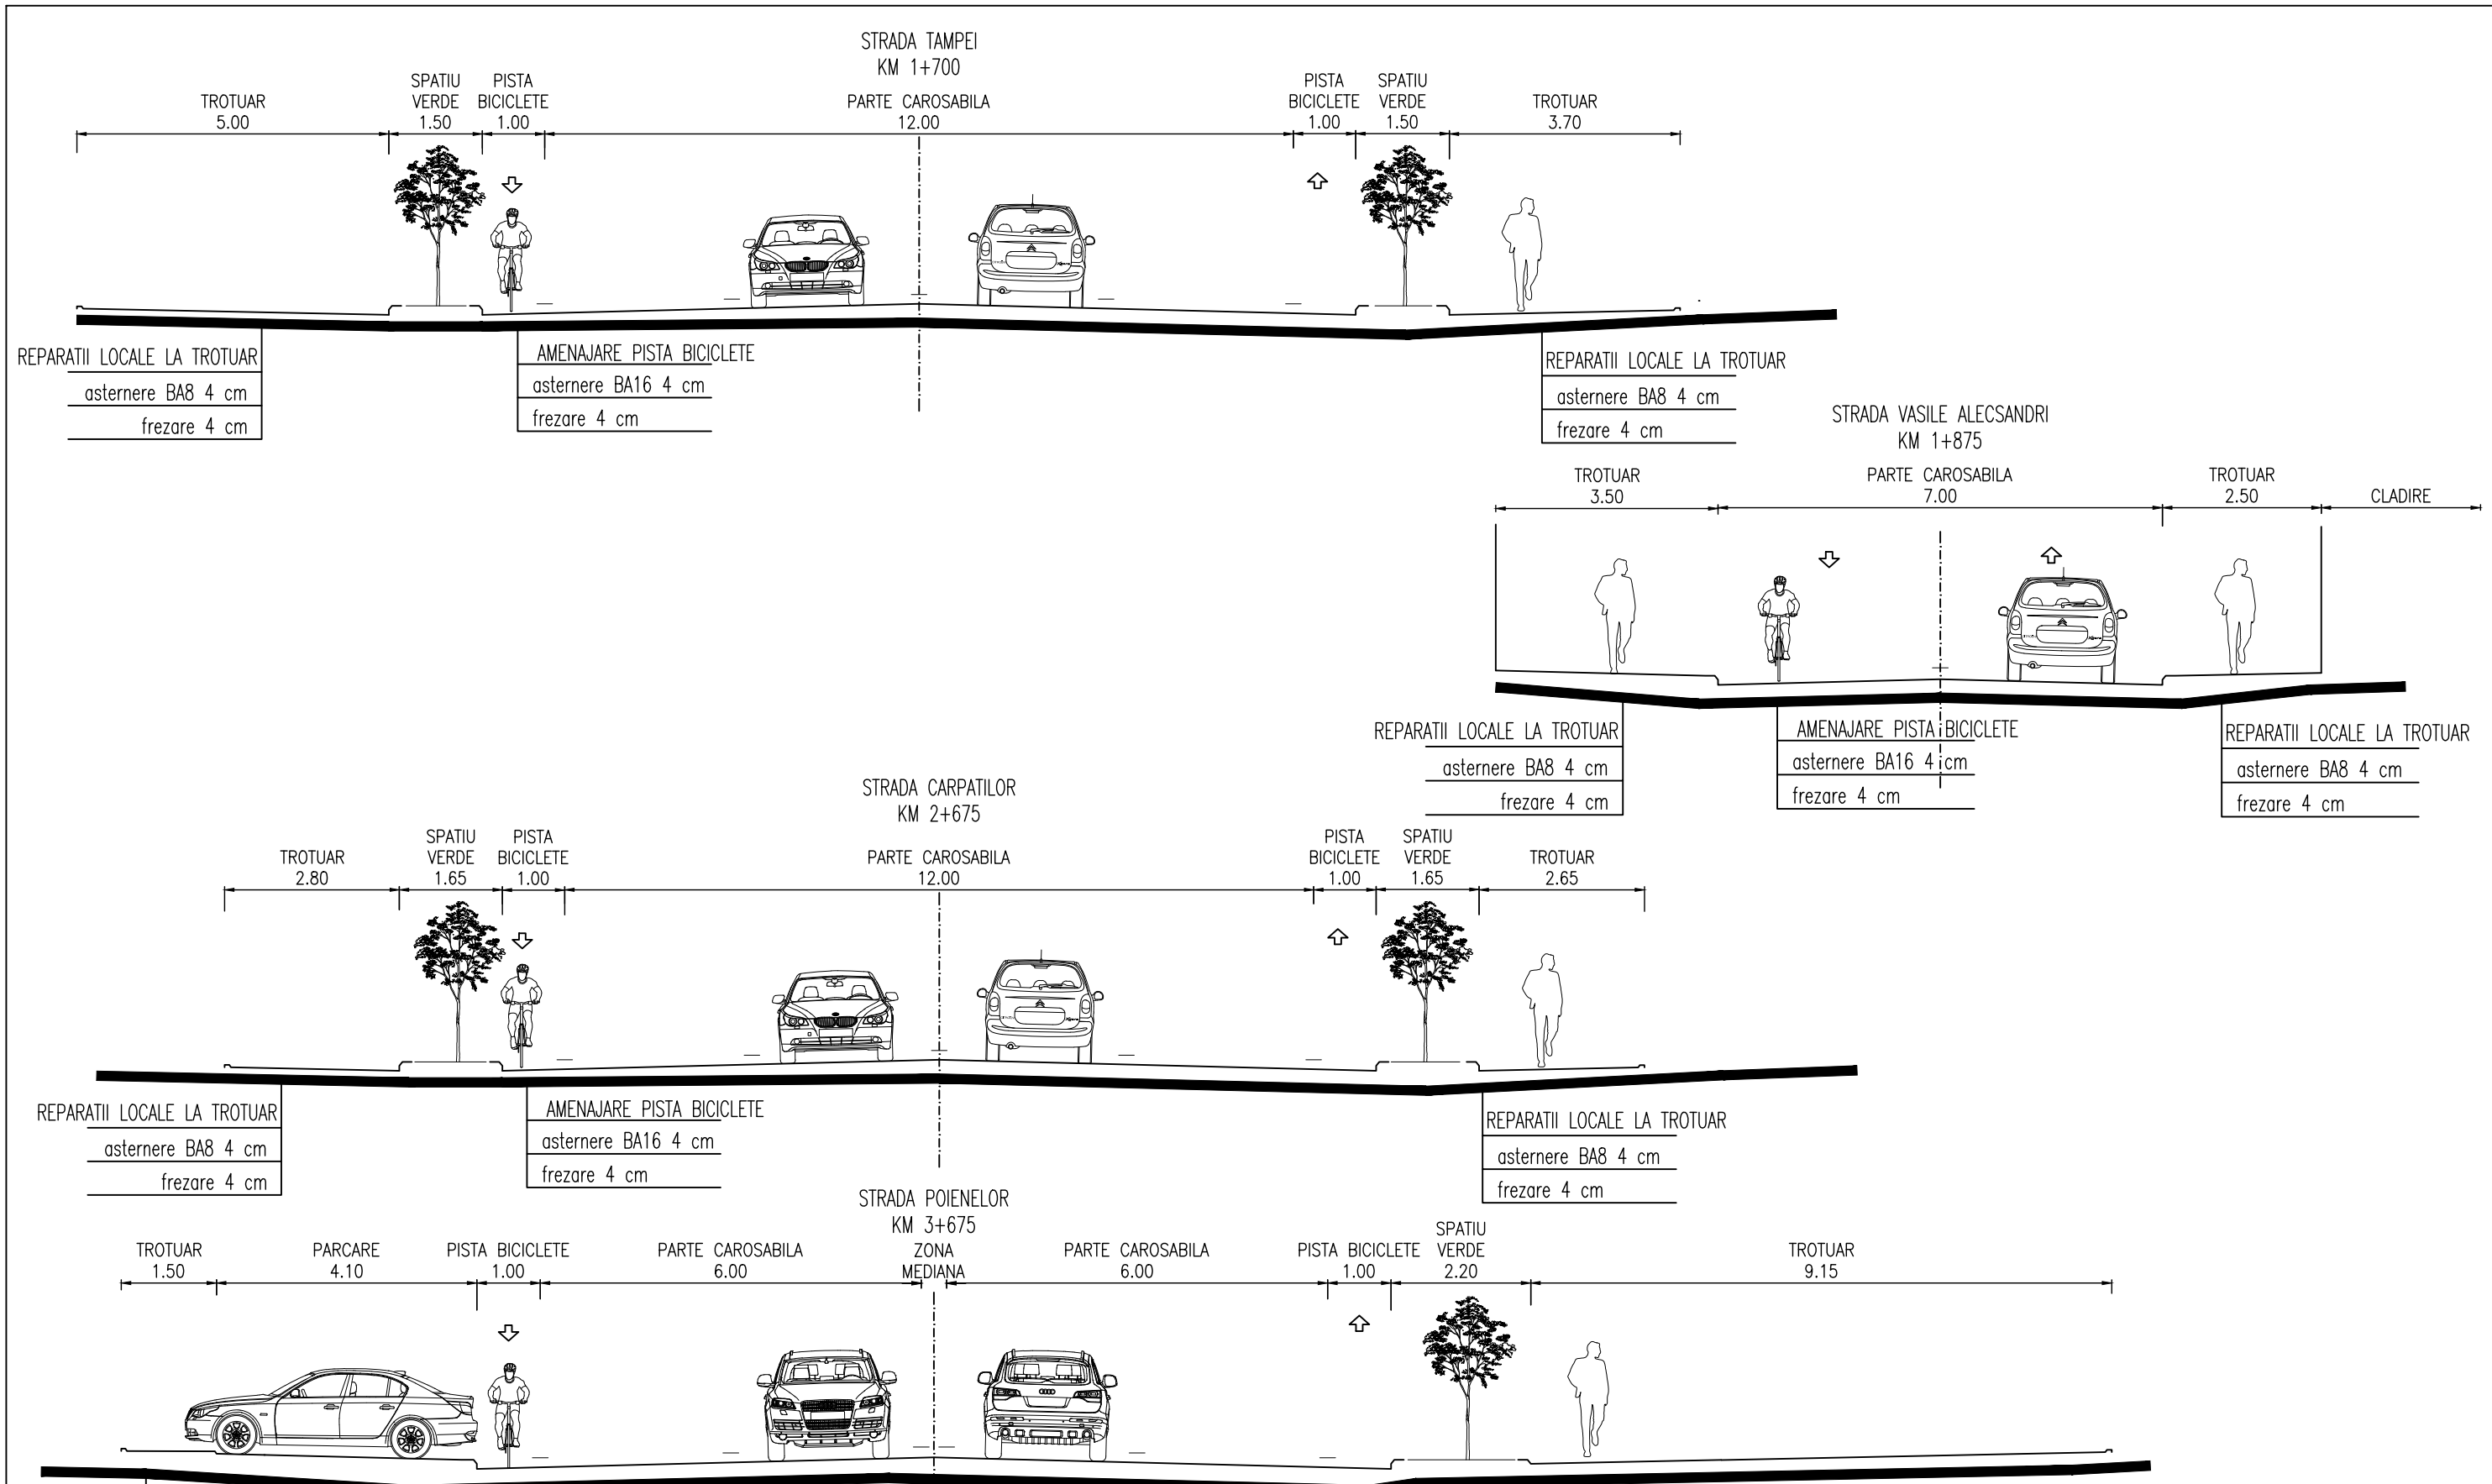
STRADA TAMPEI
KM 1+700

TROTUAR 5.00 | SPATIU VERDE 1.50 | PISTA BICICLETE 1.00 | PARTE CAROSABILA 12.00 | PISTA BICICLETE 1.00 | SPATIU VERDE 1.50 | TROTUAR 3.70

REPARATII LOCALE LA TROTUAR
asternere BA8 4 cm
frezare 4 cm

AMENAJARE PISTA BICICLETE
asternere BA16 4 cm
frezare 4 cm

REPARATII LOCALE LA TROTUAR
asternere BA8 4 cm
frezare 4 cm

STRADA VASILE ALECSANDRI
KM 1+875

TROTUAR 3.50 | PARTE CAROSABILA 7.00 | TROTUAR 2.50 | CLADIRE

REPARATII LOCALE LA TROTUAR
asternere BA8 4 cm
frezare 4 cm

AMENAJARE PISTA BICICLETE
asternere BA16 4 cm
frezare 4 cm

REPARATII LOCALE LA TROTUAR
asternere BA8 4 cm
frezare 4 cm

STRADA CARPATILOR
KM 2+675

TROTUAR 2.80 | SPATIU VERDE 1.65 | PISTA BICICLETE 1.00 | PARTE CAROSABILA 12.00 | PISTA BICICLETE 1.00 | SPATIU VERDE 1.65 | TROTUAR 2.65

REPARATII LOCALE LA TROTUAR
asternere BA8 4 cm
frezare 4 cm

AMENAJARE PISTA BICICLETE
asternere BA16 4 cm
frezare 4 cm

REPARATII LOCALE LA TROTUAR
asternere BA8 4 cm
frezare 4 cm

STRADA POIENELOR
KM 3+675

TROTUAR 1.50 | PARCARE 4.10 | PISTA BICICLETE 1.00 | PARTE CAROSABILA 6.00 | ZONA MEDIANA | PARTE CAROSABILA 6.00 | PISTA BICICLETE 1.00 | SPATIU VERDE 2.20 | TROTUAR 9.15